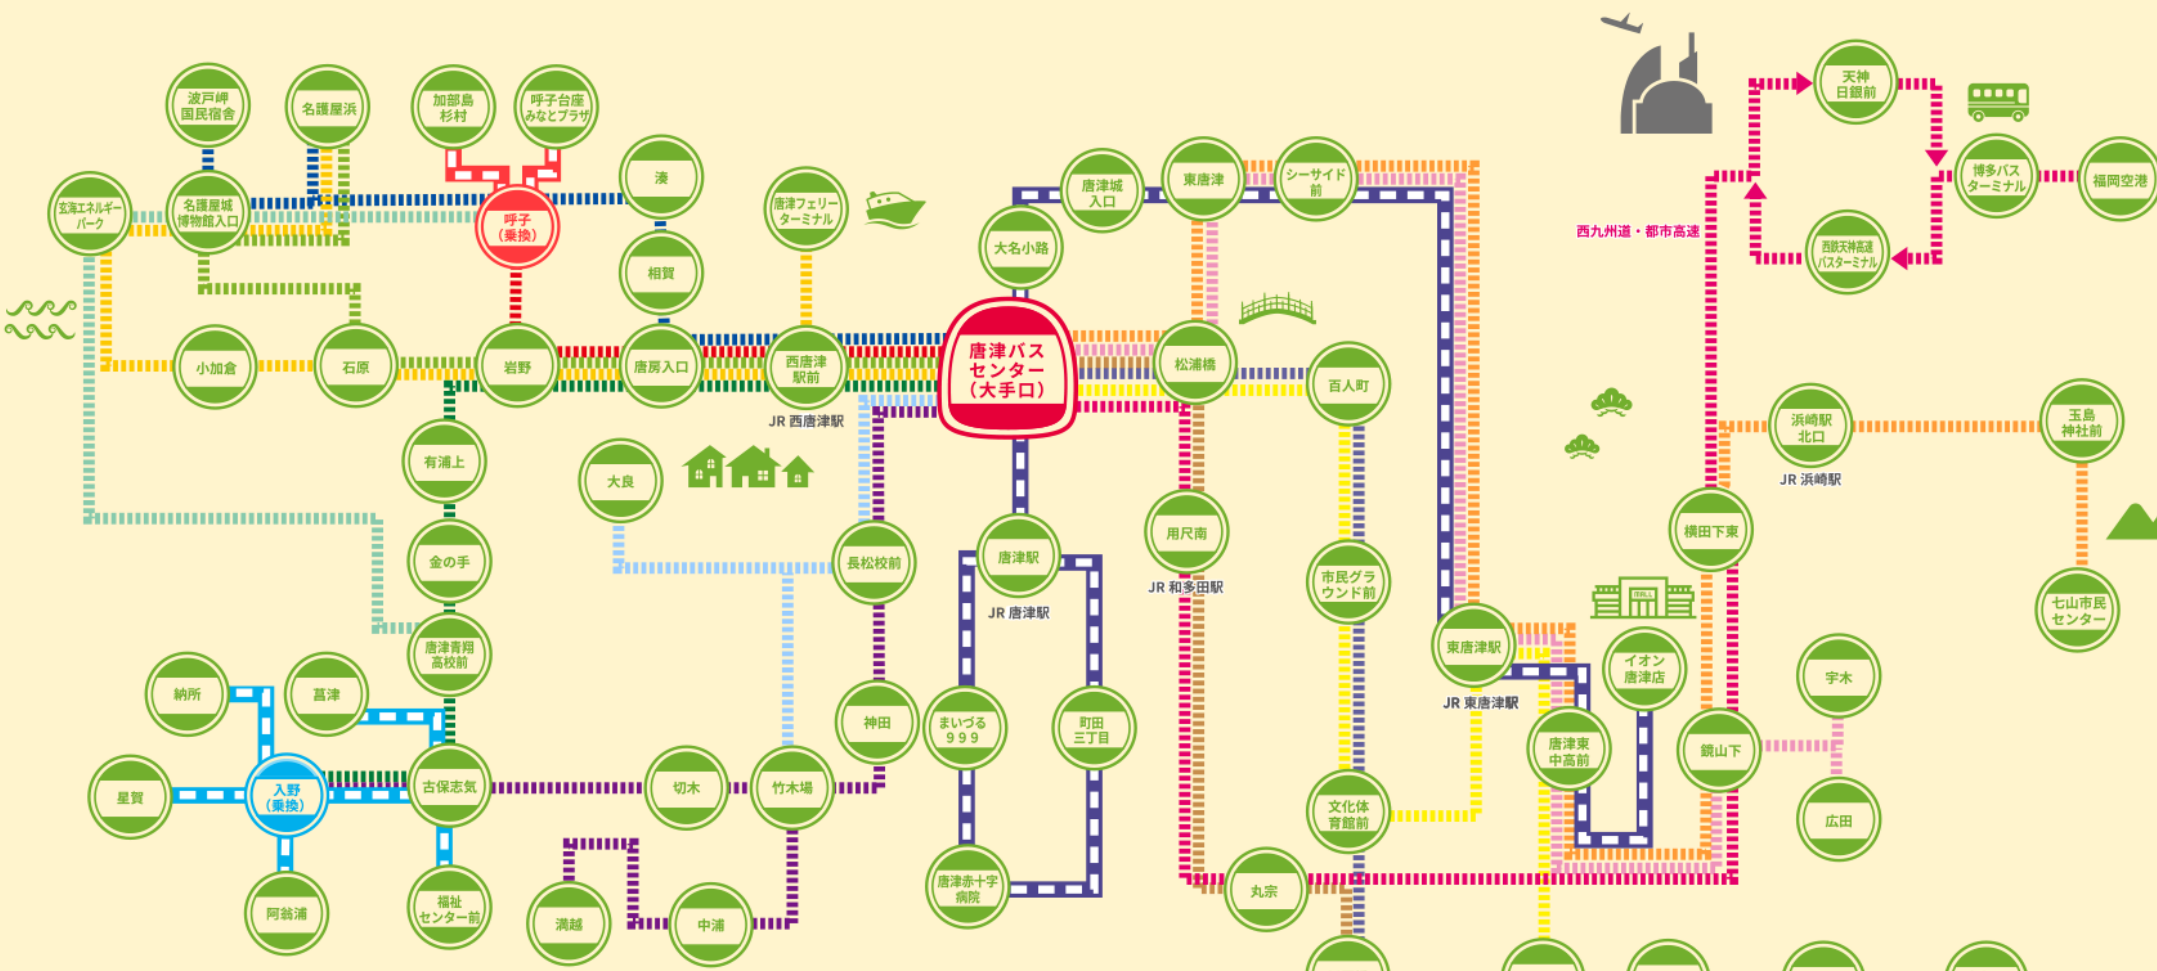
波戸岬国民宿舎
名護屋浜
加部島杉村
呼子台座みなとプラザ
湊
唐津フェリーターミナル
唐津城入口
東唐津
シーサイド前
天神日銀前
博多バスターミナル
福岡空港
玄海エネルギーパーク
名護屋城博物館入口
呼子（乗換）
相賀
大名小路
西鉄天神高速バスターミナル
西九州道・都市高速
小加倉
石原
岩野
唐房入口
西唐津駅前
JR 西唐津駅
唐津バスセンター（大手口）
松浦橋
百人町
浜崎駅北口
JR 浜崎駅
玉島神社前
有浦上
大良
長松校前
唐津駅
JR 唐津駅
用尺南
JR 和多田駅
市民グラウンド前
横田下東
七山市民センター
金の手
唐津青翔高校前
東唐津駅
JR 東唐津駅
イオン唐津店
宇木
納所
菖津
神田
まいづる999
町田三丁目
唐津東中高前
鏡山下
星賀
入野（乗換）
古保志気
切木
竹木場
文化体育館前
広田
阿翁浦
福祉センター前
満越
中浦
唐津赤十字病院
丸宗